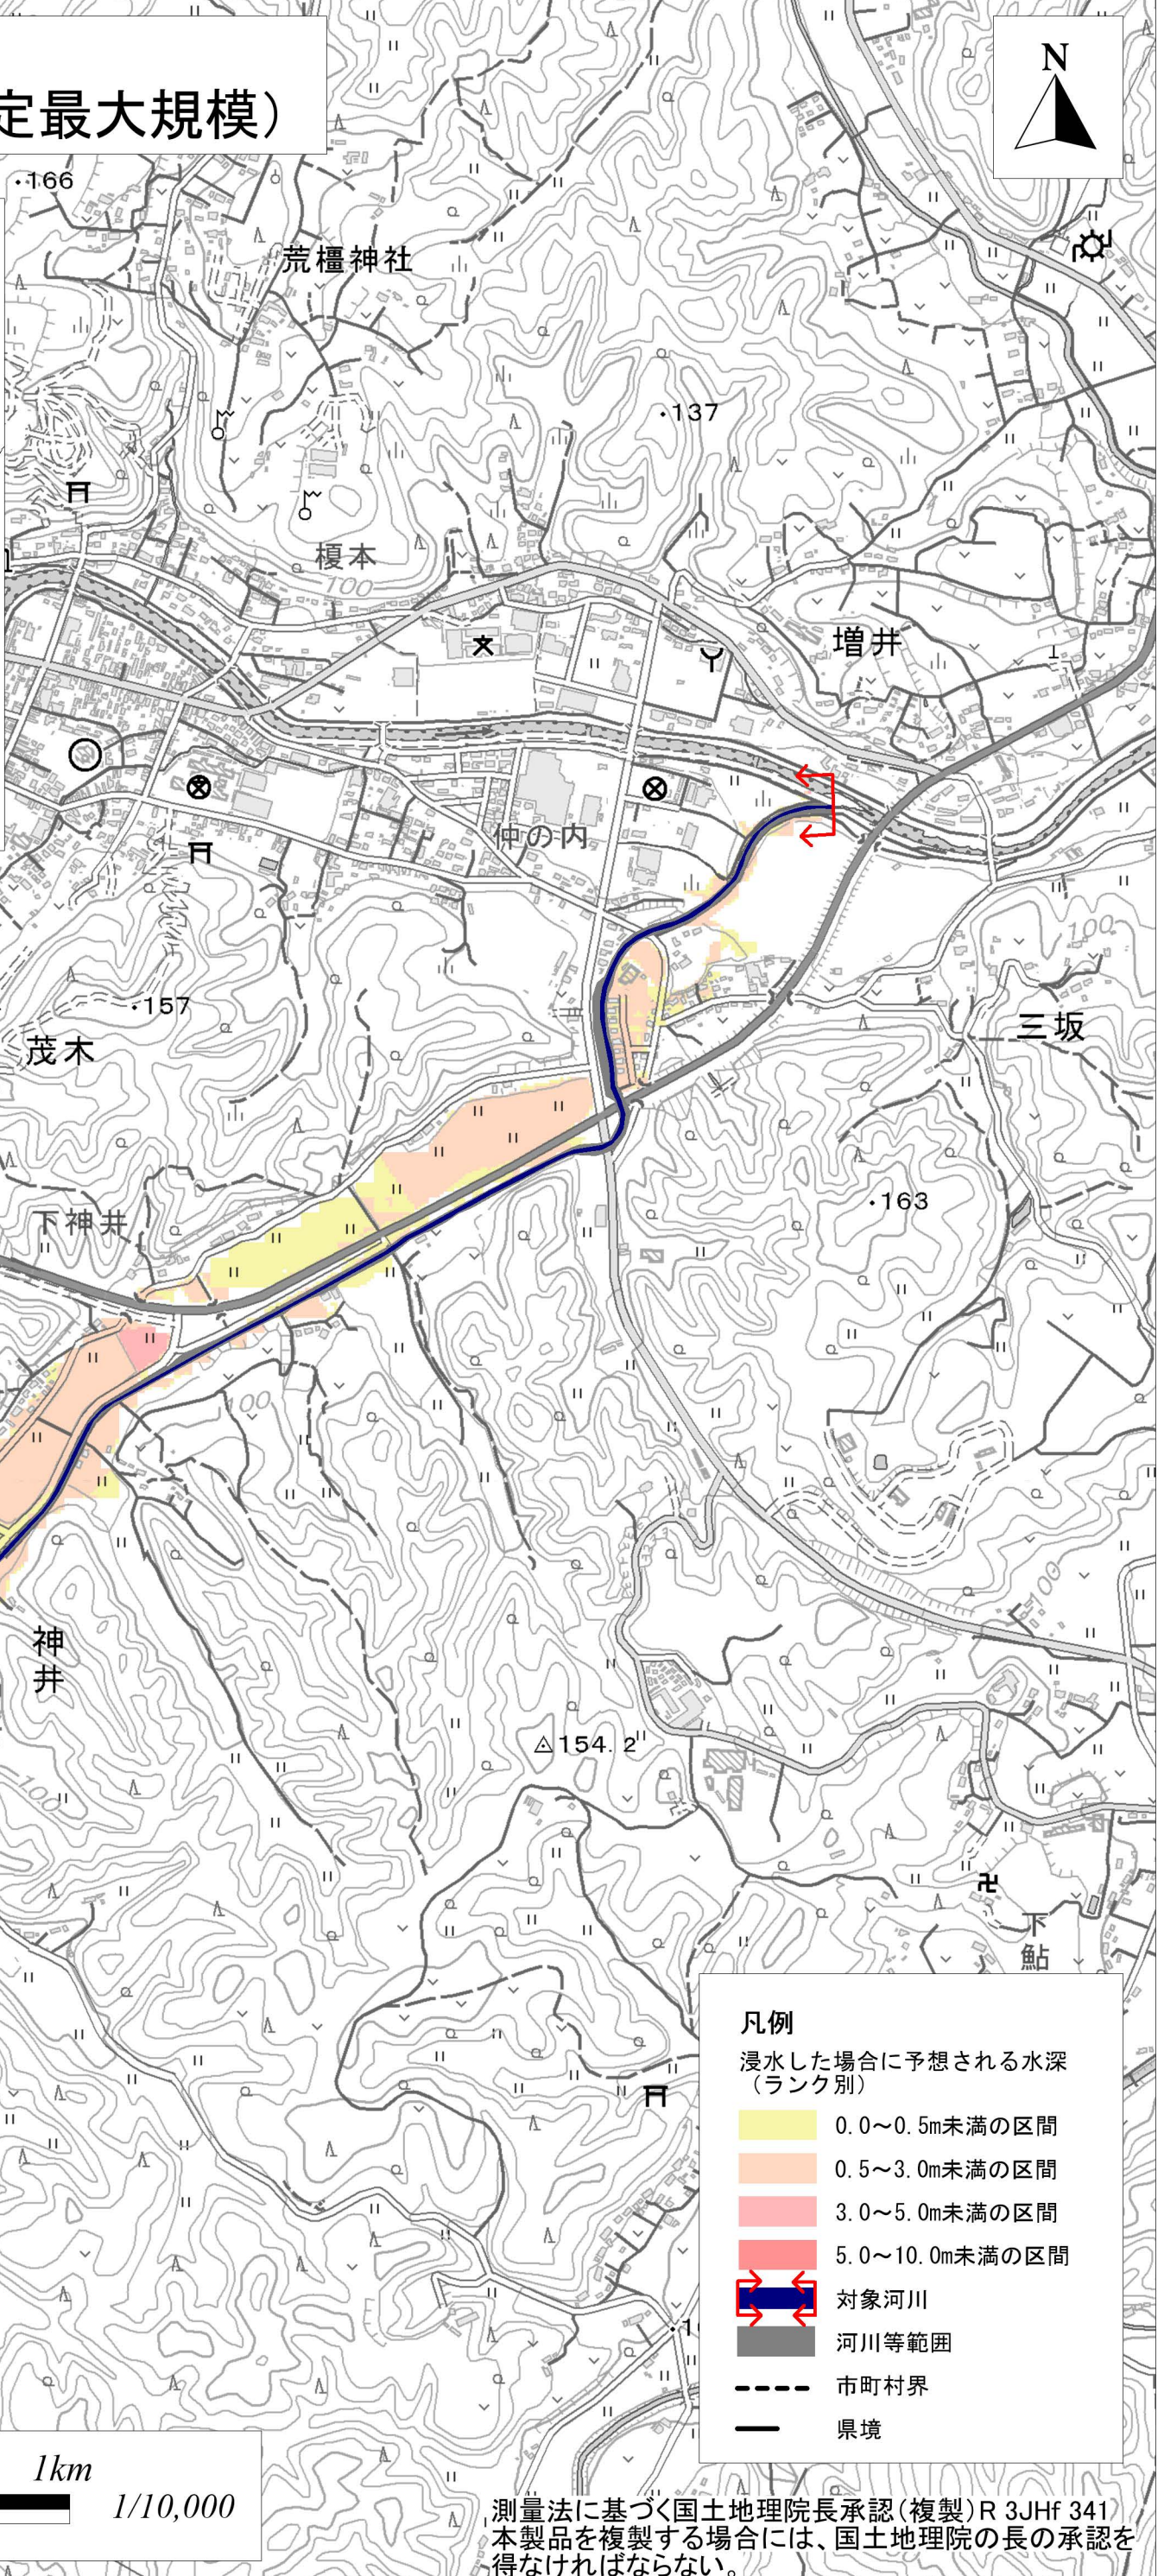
定最大規模）

N

・166

荒橿神社

・137

榎本

100

増井

仲の内

100

・157

三坂

茂木

・163

下神井

100

神井

100

△154.2

100

下鮎

凡例

浸水した場合に予想される水深（ランク別）

0.0～0.5m未満の区間

0.5～3.0m未満の区間

3.0～5.0m未満の区間

5.0～10.0m未満の区間

対象河川

河川等範囲

市町村界

県境

1km

1/10,000

測量法に基づく国土地理院長承認（複製）R 3JHf 341
本製品を複製する場合には、国土地理院の長の承認を得なければならない。